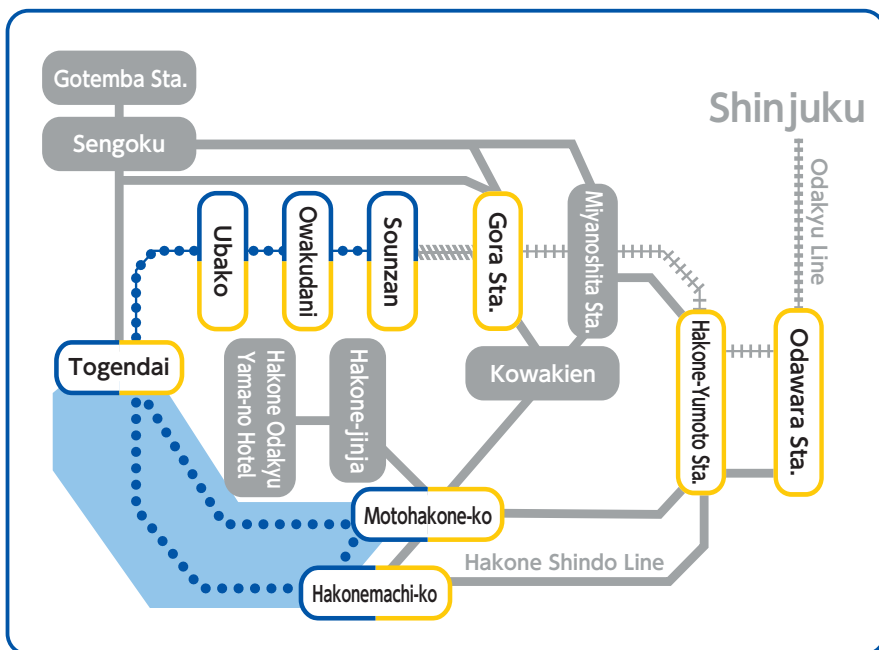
Gotemba Sta.

Sengoku

Shinjuku

Odakyu Line

Ubako

Owakudani

Sounzan

Gora Sta.

Miyanoshita Sta.

Togendai

Hakone Odakyu Yama-no Hotel

Hakone-jinja

Kowakien

Hakone-Yumoto Sta.

Odawara Sta.

Motohakone-ko

Hakone Shindo Line

Hakonemachi-ko